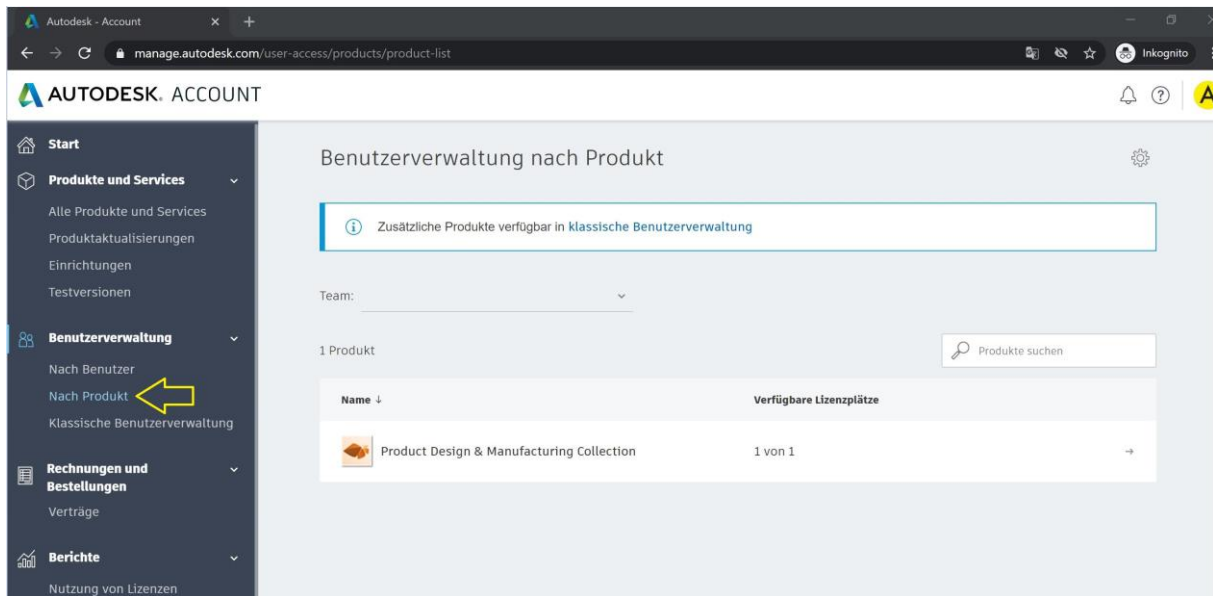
Autodesk - Account

manage.autodesk.com/user-access/products/product-list

Inkognito

AUTODESK. ACCOUNT

A

Start

Produkte und Services

Alle Produkte und Services

Produktaktualisierungen

Einrichtungen

Testversionen

Benutzerverwaltung

Nach Benutzer

Nach Produkt

Klassische Benutzerverwaltung

Rechnungen und Bestellungen

Verträge

Berichte

Nutzung von Lizenzen

Benutzerverwaltung nach Produkt

Zusätzliche Produkte verfügbar in klassische Benutzerverwaltung

Team:

1 Produkt

Produkte suchen

| Name ↓ | Verfügbare Lizenzplätze |
|---|---|
| Product Design & Manufacturing Collection | 1 von 1 |